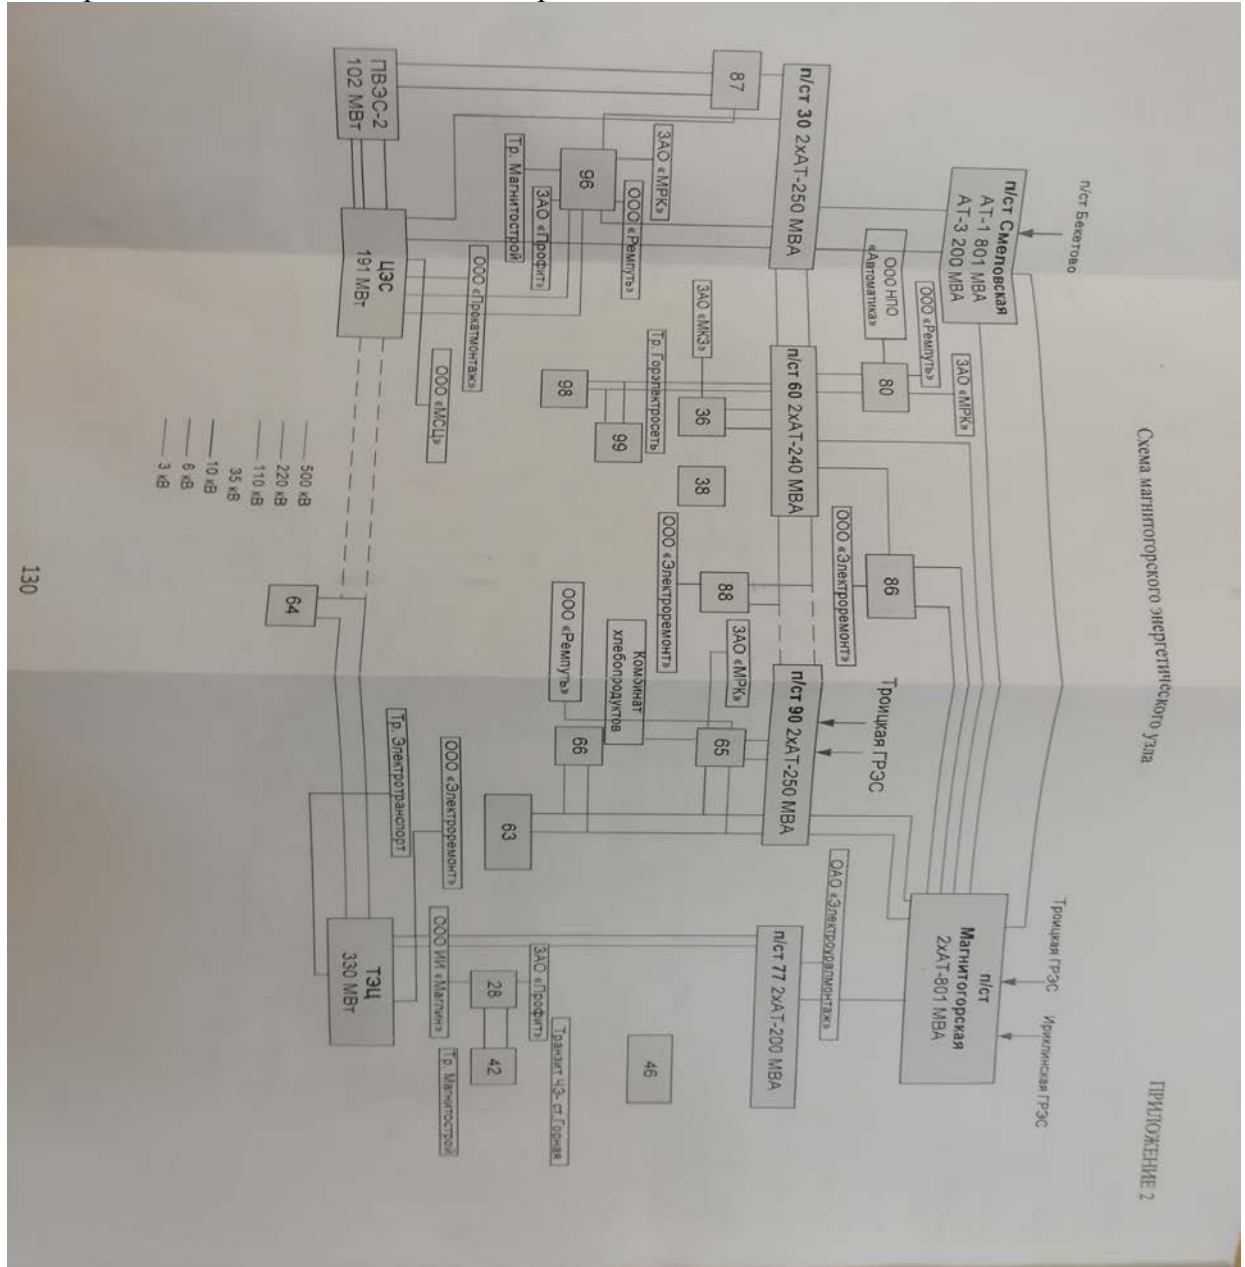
ПРИЛОЖЕНИЕ 2

Схема магнитогорского энергетического узла

п/ст Бекетово

п/ст Смеловская
АТ-1 801 МВА
АТ-3 200 МВА

ООО НПО «Автоматика»

ООО «Ремпуть»

ЗАО «МРК»

80

п/ст 30 2хАТ-250 МВА

87

ЗАО «МРК»

ООО «Ремпуть»

96

Тр. Магнитострой

ЗАО «Профит»

ООО «Прокатмонтаж»

ПВЭС-2
102 МВт

ЦЭС
191 МВт

ООО «МСЦ»

ЗАО «МКЗ»

Тр. Горэлектросеть

п/ст 60 2хАТ-240 МВА

36

98

99

38

ООО «Электроремонт»

86

ООО «Электроремонт»

88

ЗАО «МРК»

Комбинат хлебопродуктов

ООО «Ремпуть»

п/ст 90 2хАТ-250 МВА

Троицкая ГРЭС

65

66

63

64

Тр. Электротранспорт

ООО «Электроремонт»

ООО ИИ «Маглин»

ТЭЦ
330 МВт

ОАО «Электроуралмонтаж»

п/ст 77 2хАТ-200 МВА

ЗАО «Профит»

Транзит ЧЗ- ст. Горная

28

42

Тр. Магнитострой

46

п/ст
Магнитогорская
2хАТ-801 МВА

Троицкая ГРЭС

Ириклинская ГРЭС

500 кВ
220 кВ
110 кВ
35 кВ
10 кВ
6 кВ
3 кВ

130